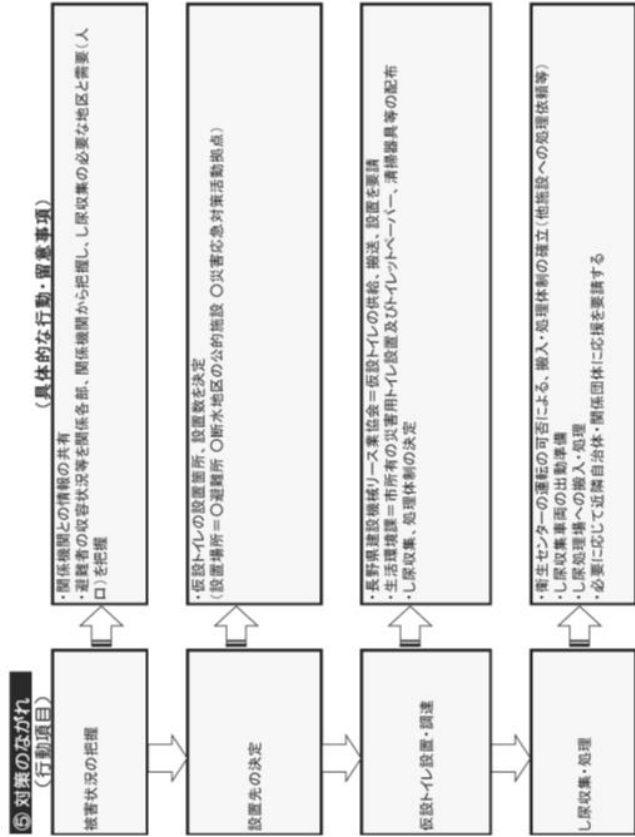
⑤ 対策のながれ
（行動項目）

（具体的な行動・留意事項）

被害状況の把握

・関係機関との情報の共有
・避難者の収容状況等を関係各部、関係機関から把握し、し尿収集の必要な地区と需要（人口）を把握

設置先の決定

・仮設トイレの設置箇所、設置数を決定
（設置場所＝○避難所 ○断水地区の公的施設 ○災害応急対策活動拠点）

仮設トイレ設置・調達

・長野県建設機械リース業協会＝仮設トイレの供給、搬送、設置を要請
・生活環境課＝市所有の災害用トイレ設置及びトイレットペーパー、清掃器具等の配布
・し尿収集、処理体制の決定

し尿収集・処理

・衛生センターの運転の可否による、搬入・処理体制の確立（他施設への処理依頼等）
・し尿収集車両の出動準備
・し尿処理場への搬入・処理
・必要に応じて近隣自治体・関係団体に応援を要請する